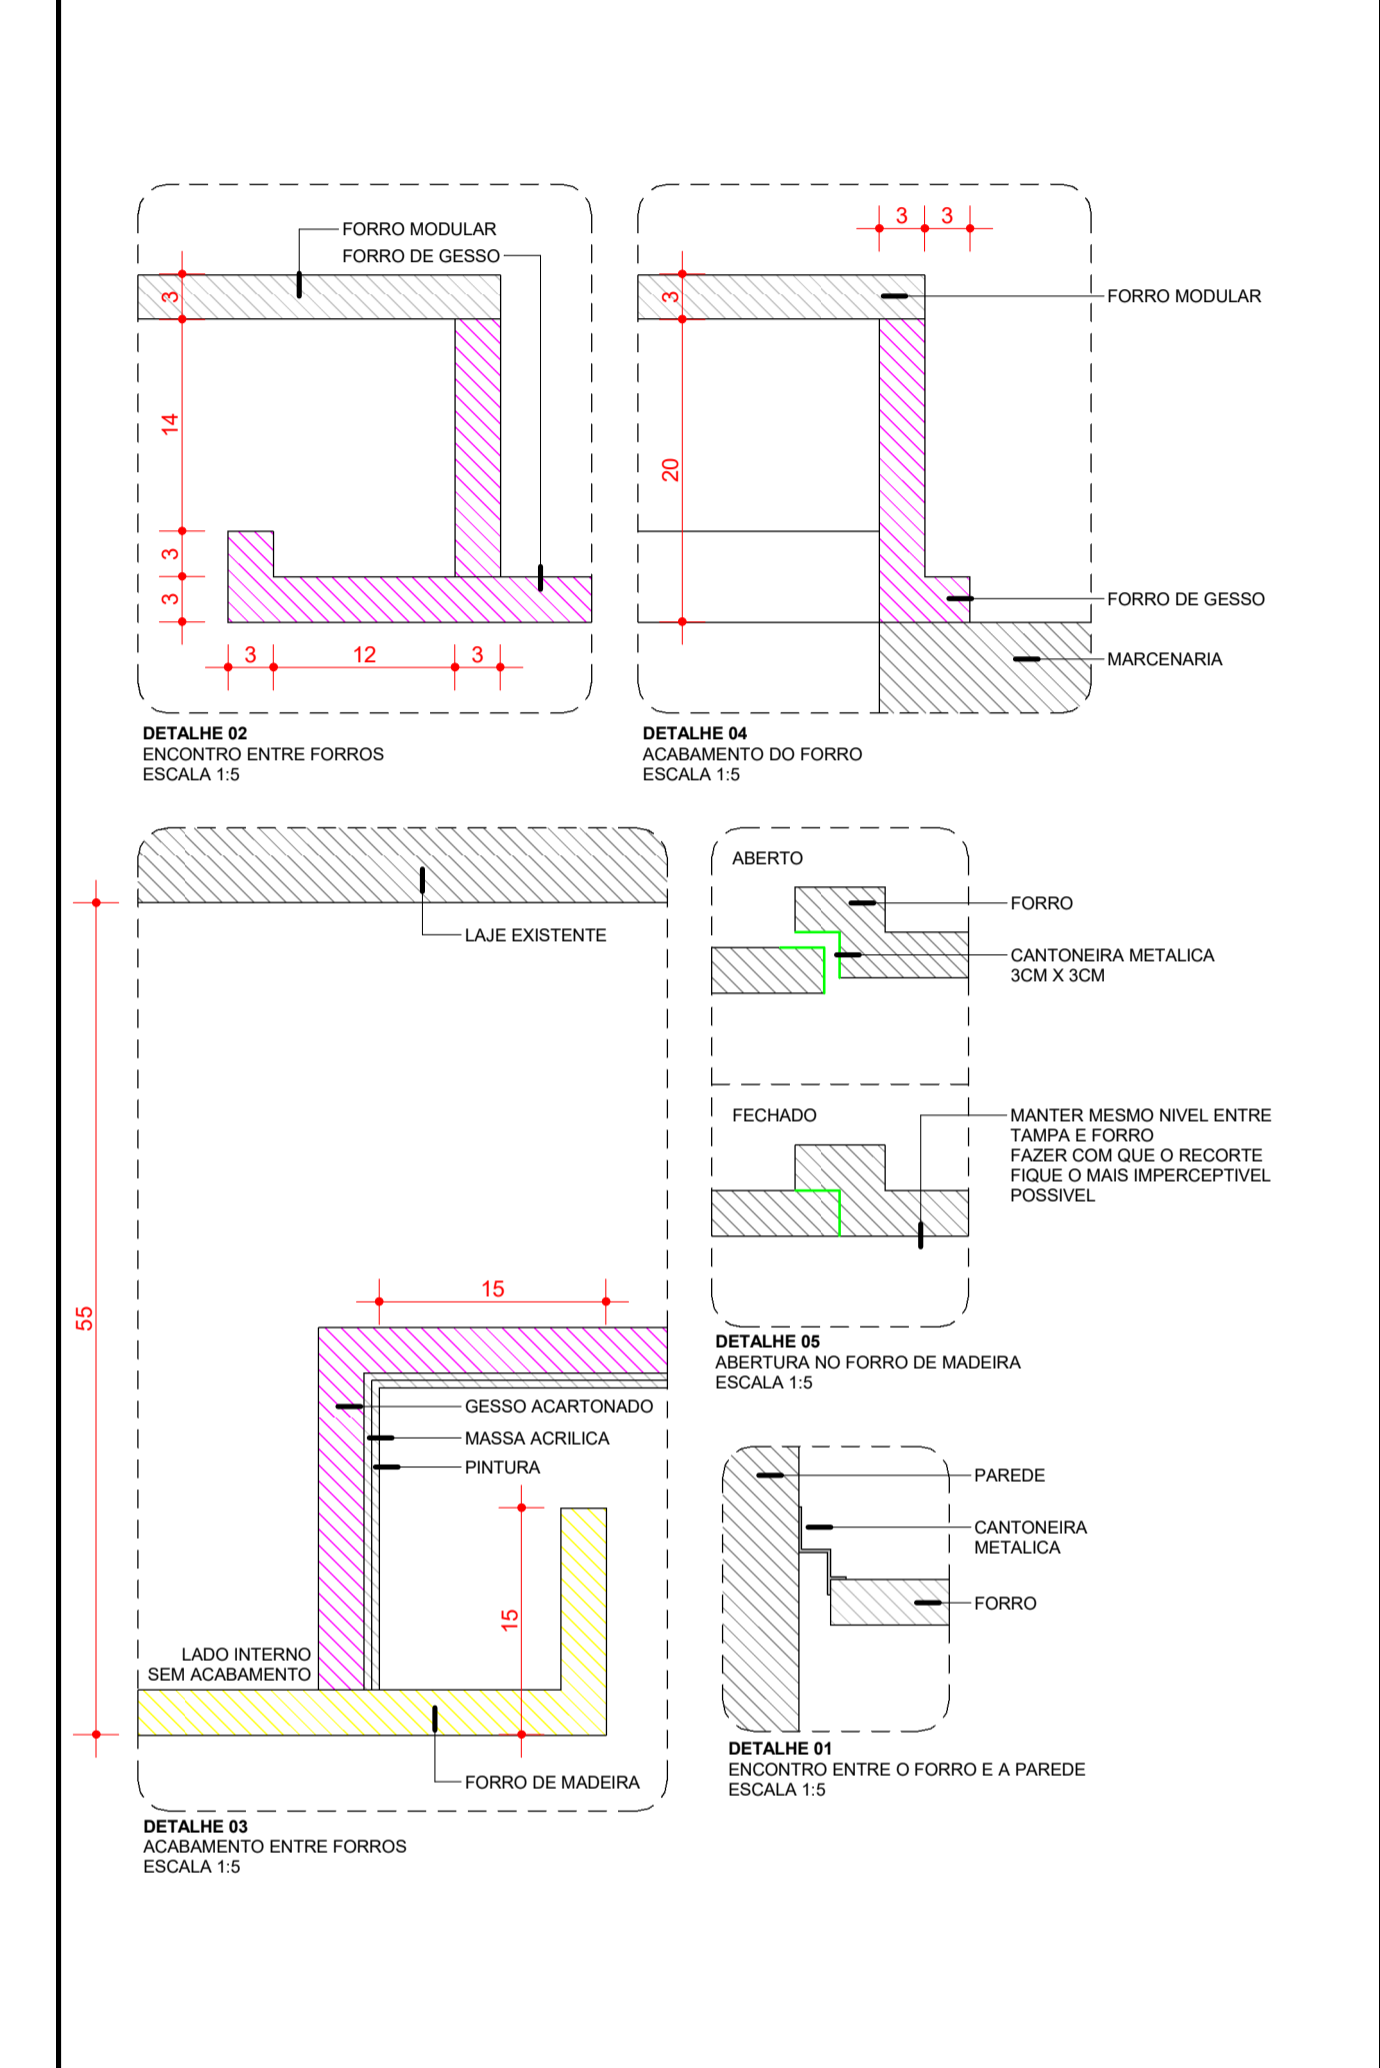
FORRO MODULAR
FORRO DE GESSO
3
14
3
3
3
12
3

DETALHE 02
ENCONTRO ENTRE FORROS
ESCALA 1:5

3
3
3
20
FORRO MODULAR
FORRO DE GESSO
MARCENARIA

DETALHE 04
ACABAMENTO DO FORRO
ESCALA 1:5

LAJE EXISTENTE
55
15
GESSO ACARTONADO
MASSA ACRILICA
PINTURA
15
LADO INTERNO
SEM ACABAMENTO
FORRO DE MADEIRA

DETALHE 03
ACABAMENTO ENTRE FORROS
ESCALA 1:5

ABERTO
FORRO
CANTONEIRA METALICA
3CM X 3CM

FECHADO
MANTER MESMO NIVEL ENTRE TAMPA E FORRO
FAZER COM QUE O RECORTE FIQUE O MAIS IMPERCEPTIVEL POSSIVEL

DETALHE 05
ABERTURA NO FORRO DE MADEIRA
ESCALA 1:5

PAREDE
CANTONEIRA METALICA
FORRO

DETALHE 01
ENCONTRO ENTRE O FORRO E A PAREDE
ESCALA 1:5